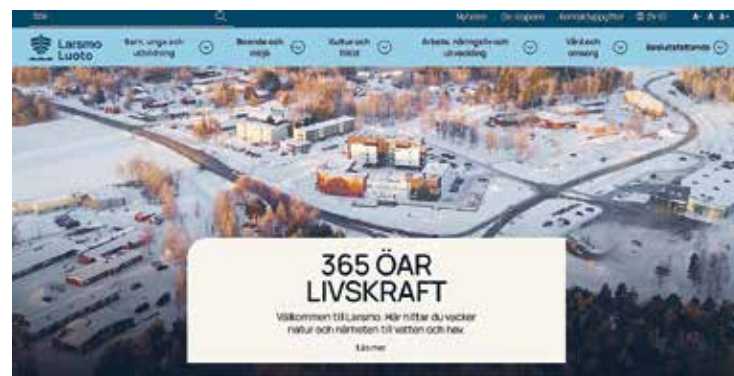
Sök

Nyheter Om kopnen Kontaktuppgifter På SV A- A A+

Larsmo Luoto

Barn, unga och utbildning

Boende och miljö

Kultur och fritid

Arbete, näringsliv och utveckling

Vård och omsorg

Beslutsfattande

365 ÖAR LIVSKRAFT

Välkommen till Larsmo. Här hittar du vacker natur och närheten till vatten och hav.

Läs mer